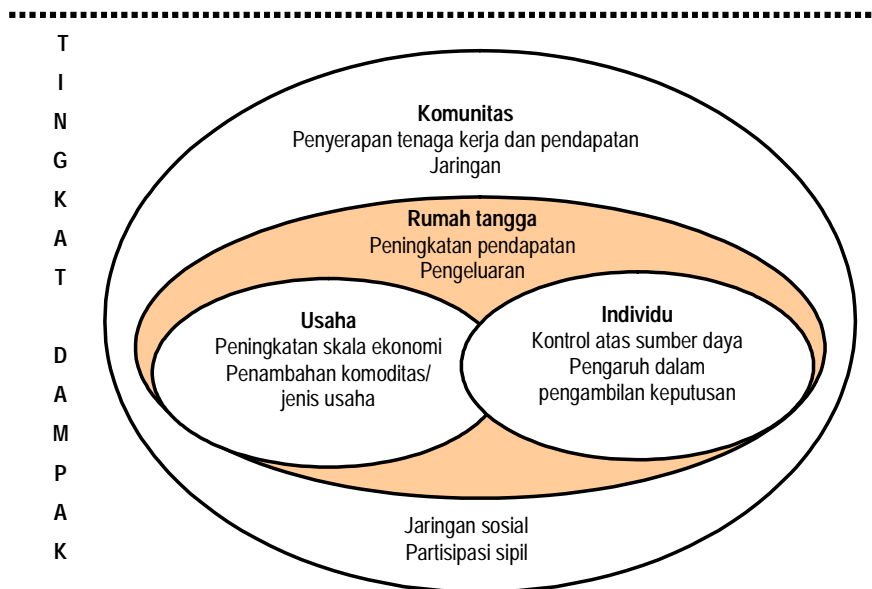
T
I
N
G
K
A
T

D
A
M
P
A
K

Komunitas
Penyerapan tenaga kerja dan pendapatan
Jaringan

Rumah tangga
Peningkatan pendapatan
Pengeluaran

Usaha
Peningkatan skala ekonomi
Penambahan komoditas/ jenis usaha

Individu
Kontrol atas sumber daya
Pengaruh dalam pengambilan keputusan

Jaringan sosial
Partisipasi sipil